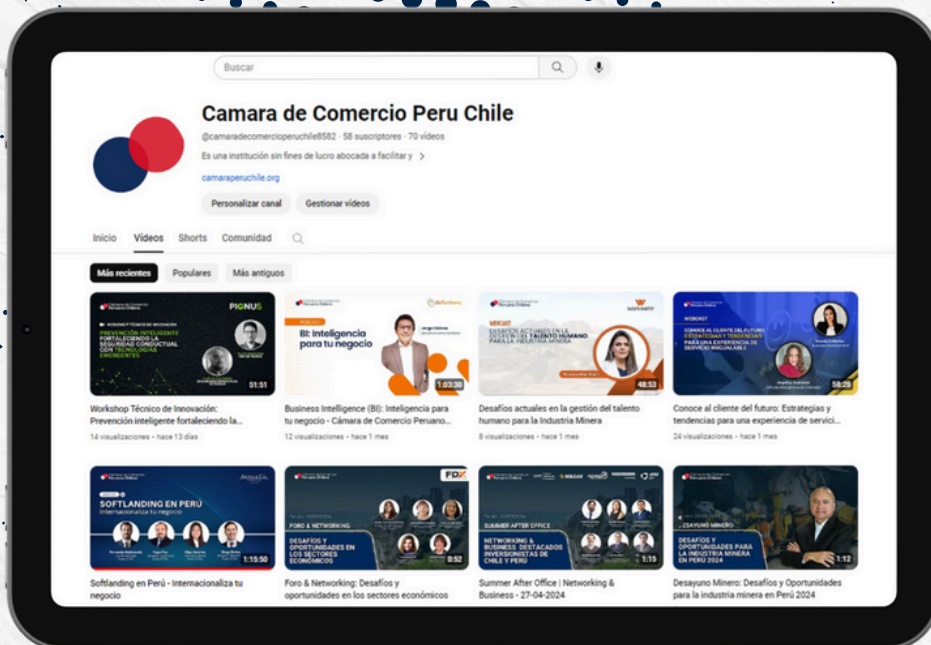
Buscar

Camara de Comercio Peru Chile

@camaradecomercioperuchile8582 · 58 suscriptores · 70 videos

Es una institución sin fines de lucro abocada a facilitar y >

camaraperuchile.org

Personalizar canal

Gestionar videos

Inicio

Videos

Shorts

Comunidad

Más recientes

Populares

Más antiguos

PIGNUS

PREVENCIÓN INTELIGENTE FORTALECIENDO LA SEGURIDAD CONDUCTUAL CON TECNOLOGÍAS EMERGENTES

51:51

Workshop Técnico de Innovación: Prevención inteligente fortaleciendo la...

14 visualizaciones · hace 13 días

BI: Inteligencia para tu negocio

1:03:30

Business Intelligence (BI): Inteligencia para tu negocio - Cámara de Comercio Peruano...

12 visualizaciones · hace 1 mes

WEBCAST

DESAFÍOS ACTUALES EN LA GESTIÓN DEL TALENTO HUMANO PARA LA INDUSTRIA MINERA

48:53

Desafíos actuales en la gestión del talento humano para la Industria Minera

8 visualizaciones · hace 1 mes

WEBCAST

CONOCE AL CLIENTE DEL FUTURO: ESTRATEGIAS Y TENDENCIAS PARA UNA EXPERIENCIA DE SERVICIO INIGUALABLE

58:28

Conoce al cliente del futuro: Estrategias y tendencias para una experiencia de servici...

24 visualizaciones · hace 1 mes

SOFTLANDING EN PERÚ

Internacionaliza tu negocio

1:13:50

Softlanding en Perú - Internacionaliza tu negocio

FDX

FORO & NETWORKING

DESAFÍOS Y OPORTUNIDADES EN LOS SECTORES ECONÓMICOS

0:52

Foro & Networking: Desafíos y oportunidades en los sectores económicos

SUMMER AFTER OFFICE

NETWORKING & BUSINESS DESTACADOS INVERSIONISTAS DE CHILE Y PERÚ

1:15

Summer After Office | Networking & Business - 27-04-2024

DESAYUNO MINERO

DESAFÍOS Y OPORTUNIDADES PARA LA INDUSTRIA MINERA EN PERÚ 2024

1:12

Desayuno Minero: Desafíos y Oportunidades para la industria minera en Perú 2024